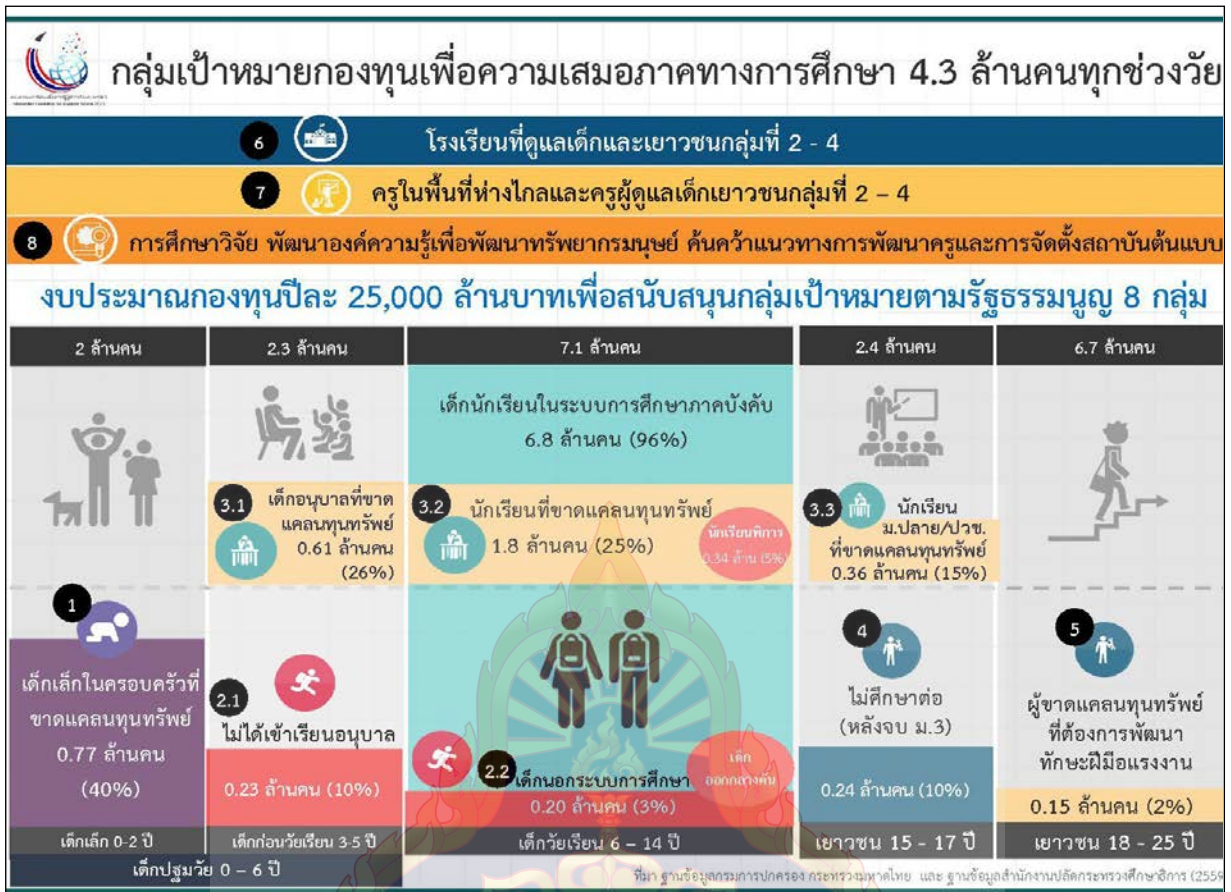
กลุ่มเป้าหมายกองทุนเพื่อความเสมอภาคทางการศึกษา 4.3 ล้านคนทุกช่วงวัย

6 โรงเรียนที่ดูแลเด็กและเยาวชนกลุ่มที่ 2 - 4

7 ครูในพื้นที่ห่างไกลและครูผู้ดูแลเด็กเยาวชนกลุ่มที่ 2 – 4

8 การศึกษาวิจัย พัฒนาองค์ความรู้เพื่อพัฒนาทรัพยากรมนุษย์ ค้นคว้าแนวทางการพัฒนาครูและการจัดตั้งสถาบันต้นแบบ

งบประมาณกองทุนปีละ 25,000 ล้านบาทเพื่อสนับสนุนกลุ่มเป้าหมายตามรัฐธรรมนูญ 8 กลุ่ม

2 ล้านคน

2.3 ล้านคน

7.1 ล้านคน

2.4 ล้านคน

6.7 ล้านคน

เด็กนักเรียนในระบบการศึกษาภาคบังคับ 6.8 ล้านคน (96%)

3.1 เด็กอนุบาลที่ขาดแคลนทุนทรัพย์ 0.61 ล้านคน (26%)

3.2 นักเรียนที่ขาดแคลนทุนทรัพย์ 1.8 ล้านคน (25%)

นักเรียนพิการ 0.34 ล้าน (5%)

3.3 นักเรียน ม.ปลาย/ปวช. ที่ขาดแคลนทุนทรัพย์ 0.36 ล้านคน (15%)

1 เด็กเล็กในครอบครัวที่ขาดแคลนทุนทรัพย์ 0.77 ล้านคน (40%)

2.1 ไม่ได้เข้าเรียนอนุบาล

0.23 ล้านคน (10%)

2.2 เด็กนอกระบบการศึกษา

เด็กออกกลางคัน

0.20 ล้านคน (3%)

4 ไม่ศึกษาต่อ (หลังจบ ม.3)

0.24 ล้านคน (10%)

5 ผู้ขาดแคลนทุนทรัพย์ที่ต้องการพัฒนาทักษะฝีมือแรงงาน

0.15 ล้านคน (2%)

เด็กเล็ก 0-2 ปี

เด็กก่อนวัยเรียน 3-5 ปี

เด็กวัยเรียน 6 – 14 ปี

เยาวชน 15 - 17 ปี

เยาวชน 18 – 25 ปี

เด็กปฐมวัย 0 – 6 ปี

ที่มา ฐานข้อมูลกรมการปกครอง กระทรวงมหาดไทย และ ฐานข้อมูลสำนักงานปลัดกระทรวงศึกษาธิการ (255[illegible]